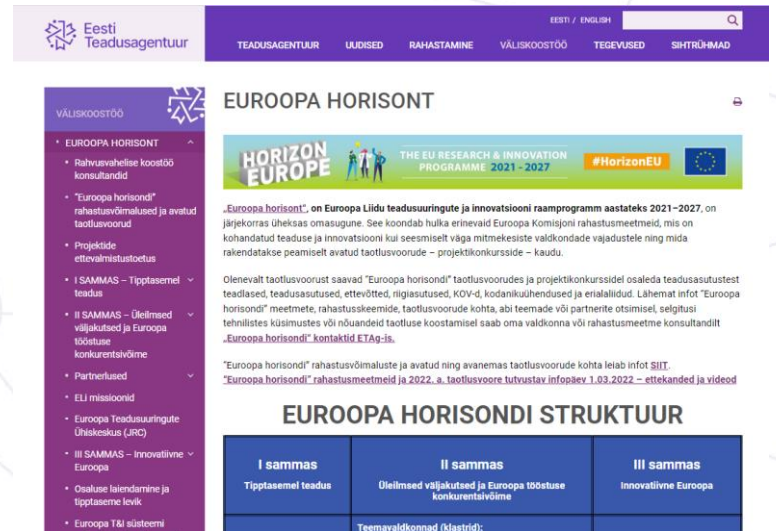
Eesti Teadusagentuur

EESTI / ENGLISH

TEADUSAGENTUUR UUDISED RAHASTAMINE VÄLISKOOSTÖÖ TEGEVUSED SIHTRÜHMAD

VÄLISKOOSTÖÖ

EUROOPA HORISONT
• Rahvusvahelise koostöö konsultandid
• "Euroopa horisondi" rahastusvõimalused ja avatud taotlusvoorud
• Projektide ettevalmistustoetus
• I SAMMAS – Tipptasemel teadus
• II SAMMAS – Üleilmsed väljakutsed ja Euroopa tööstuse konkurentsivõime
• Partnerlused
• ELi missioonid
• Euroopa Teadusuuringute Ühiskeskus (JRC)
• III SAMMAS – Innovatiivne Euroopa
• Osaluse laiendamine ja tipptaseme levik
• Euroopa T&I süsteemi

EUROOPA HORISONT

HORIZON EUROPE THE EU RESEARCH & INNOVATION PROGRAMME 2021 – 2027 #HorizonEU

„Euroopa horisont", on Euroopa Liidu teadusuuringute ja innovatsiooni raamprogramm aastateks 2021–2027, on järjekorras üheksas omasugune. See koondab hulka erinevaid Euroopa Komisjoni rahastusmeetmeid, mis on kohandatud teaduse ja innovatsiooni kui seesmiselt väga mitmekesiste valdkondade vajadustele ning mida rakendatakse peamiselt avatud taotlusvoorude – projektikonkursside – kaudu.

Olenevalt taotlusvoorust saavad "Euroopa horisondi" taotlusvoorudes ja projektikonkurssidel osaleda teadusasutustest teadlased, teadusasutused, ettevõtted, riigiasutused, KOV-d, kodanikuühendused ja erialaliidud. Lähemat infot "Euroopa horisondi" meetmete, rahastusskeemide, taotlusvoorude kohta, abi teemade või partnerite otsimisel, selgitusi tehnilistes küsimustes või nõuandeid taotluse koostamisel saab oma valdkonna või rahastusmeetme konsultandilt „Euroopa horisondi" kontaktid ETAg-is.

"Euroopa horisondi" rahastusvõimaluste ja avatud ning avanemas taotlusvoorude kohta leiab infot SIIT.
"Euroopa horisondi" rahastusmeetmeid ja 2022. a. taotlusvoore tutvustav infopäev 1.03.2022 – ettekanded ja videod

EUROOPA HORISONDI STRUKTUUR

| I sammas Tipptasemel teadus | II sammas Üleilmsed väljakutsed ja Euroopa tööstuse konkurentsivõime | III sammas Innovatiivne Euroopa |
|---|---|---|
| | Teemavaldkonnad (klastrid): | |